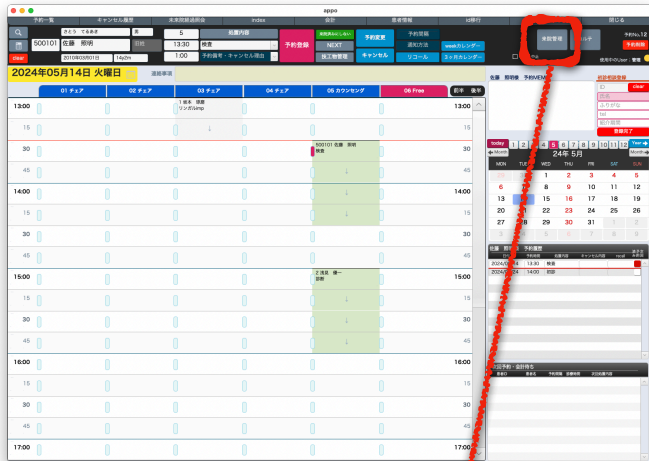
appo

予約一覧 キャンセル履歴 未来院新規患者 index 会計 患者情報 ic発行 閉じる

さとう てるあき 男
500101 佐藤 照明 日付
2010年03月01日 14y2m

5 相談内容
13:30 検査
1:00 予約備考・キャンセル理由

予約登録
未用済みにしない NEXT 技工物管理
予約変更 キャンセル
予約簿籍 通知方法 リコール
weekカレンダー 3ヶ月カレンダー

実績管理 カルテ
予約No.12
予約削除
使用中のUser：管理

2024年05月14日 火曜日
連絡事項

01 チェア 02 チェア 03 チェア 04 チェア 05 カウンセング 06 Free 前半 後半

13:00 13:00
15 15
30 30
45 45
14:00 14:00
15 15
30 30
45 45
15:00 15:00
15 15
30 30
45 45
16:00 16:00
15 15
30 30
45 45
17:00 17:00

1 鈴木 環菜
リンガルbmp

500101 佐藤 照明
検査

2 浅見 優一
診断

佐藤 照明様 予約MEMO

初診予約登録
ID clear
氏名
ふりがな
tel
紹介患者
登録完了

today 1 2 3 4 5 6 7 8 9 10 11 12 Year
◀ Month Month ▶
24年 5月
MON TUE WED THU FRI SAT SUN
1 2 3 4 5
6 7 8 9 10 11 12
13 14 15 16 17 18 19
20 21 22 23 24 25 26
27 28 29 30 31

佐藤 照明様 予約履歴
日付 時間 相談内容 キャンセル内容 rural 済
2024/05/14 13:30 検査
2024/05/14 14:00 初診

次回予約・追計情報
患者ID 患者名 予約時間 診療時間 次回の履歴内容